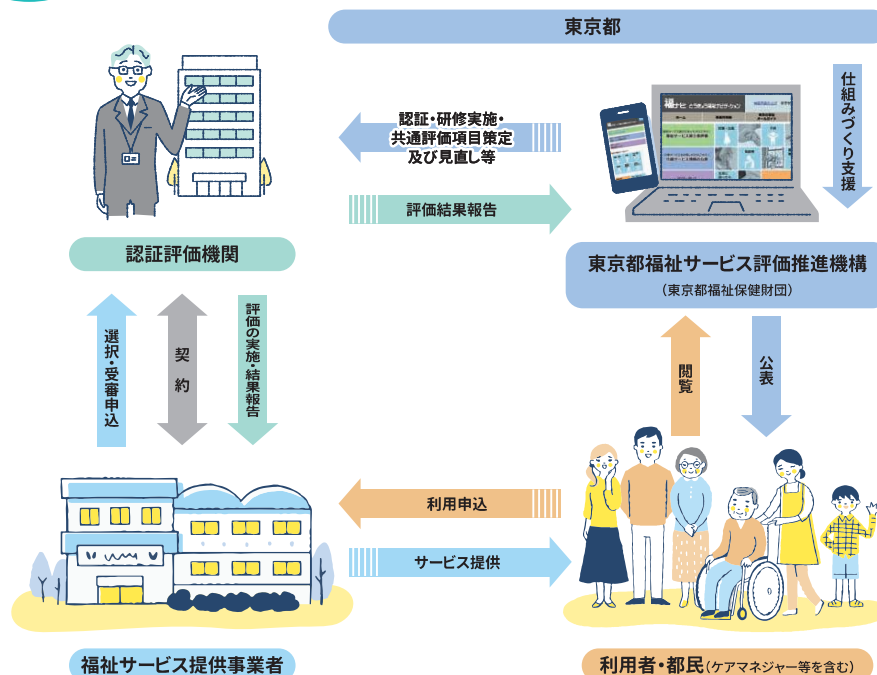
東京都

仕組みづくり支援

認証・研修実施・共通評価項目策定及び見直し等

評価結果報告

認証評価機関

東京都福祉サービス評価推進機構
（東京都福祉保健財団）

選択・受審申込

契約

評価の実施・結果報告

閲覧

公表

利用申込

サービス提供

福祉サービス提供事業者

利用者・都民（ケアマネジャー等を含む）